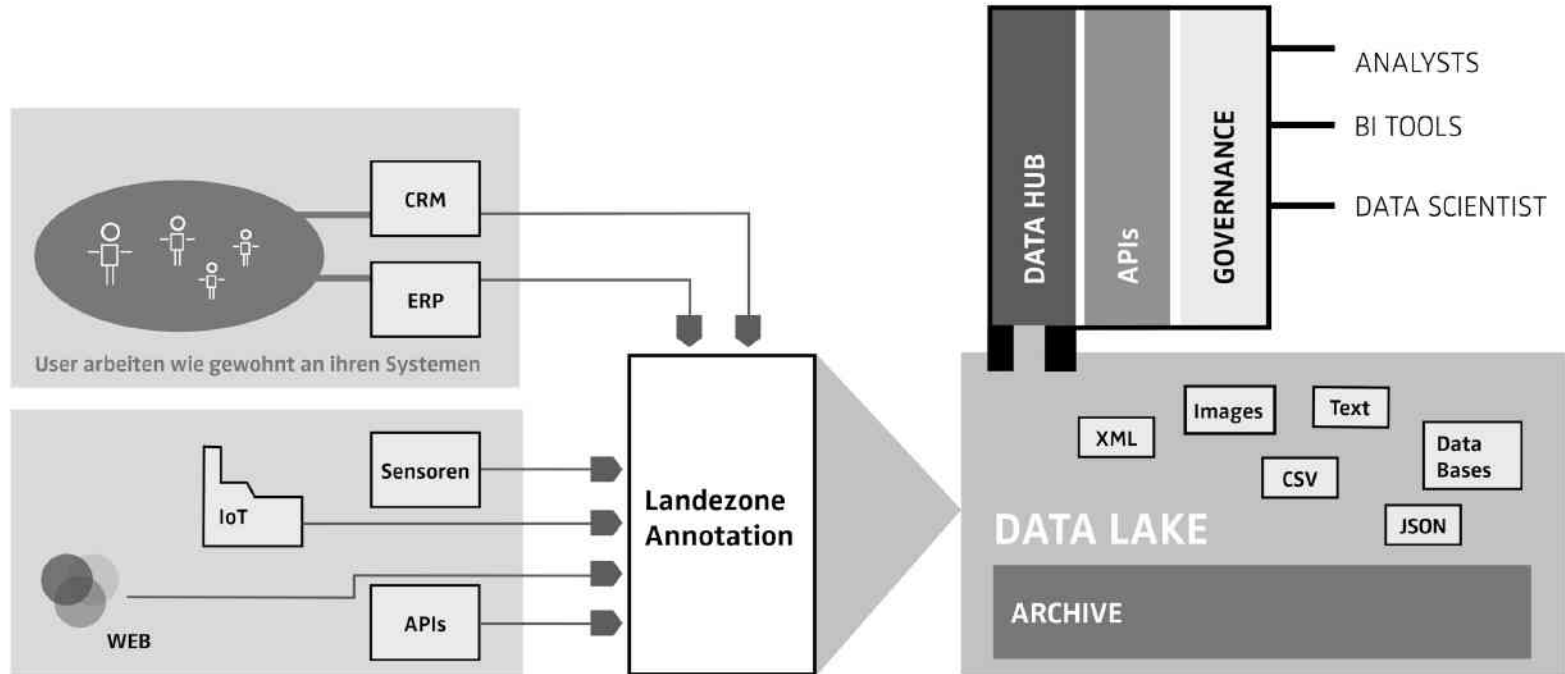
CRM

ERP

User arbeiten wie gewohnt an ihren Systemen

Sensoren

IoT

WEB

APIs

Landezone Annotation

DATA HUB

APIs

GOVERNANCE

ANALYSTS

BI TOOLS

DATA SCIENTIST

XML

Images

Text

CSV

Data Bases

JSON

DATA LAKE

ARCHIVE